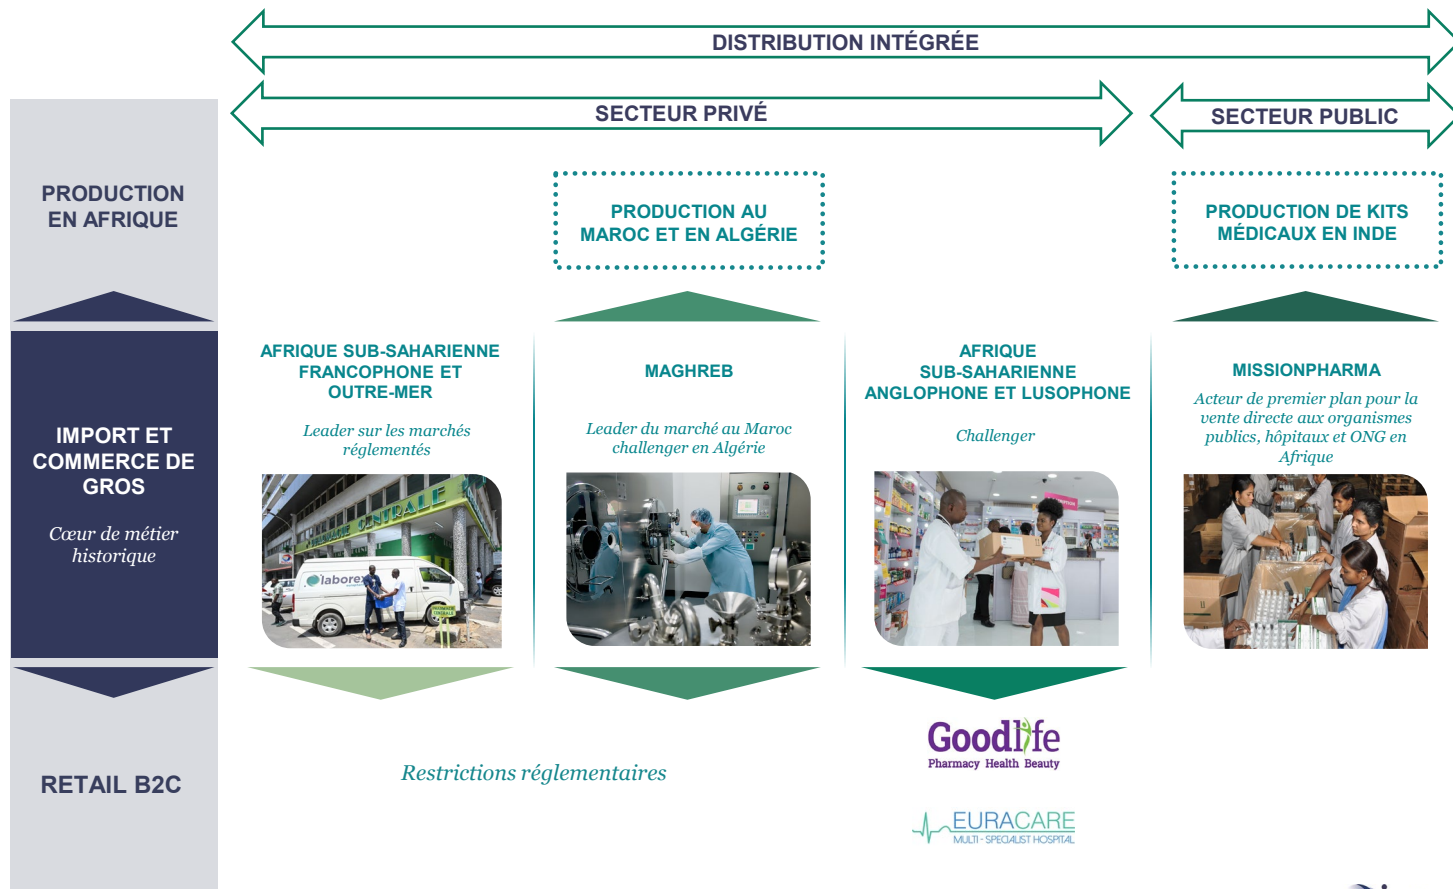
DISTRIBUTION INTÉGRÉE

SECTEUR PRIVÉ

SECTEUR PUBLIC

PRODUCTION EN AFRIQUE

PRODUCTION AU MAROC ET EN ALGÉRIE

PRODUCTION DE KITS MÉDICAUX EN INDE

IMPORT ET COMMERCE DE GROS

Cœur de métier historique

AFRIQUE SUB-SAHARIENNE FRANCOPHONE ET OUTRE-MER

Leader sur les marchés réglementés

MAGHREB

Leader du marché au Maroc challenger en Algérie

AFRIQUE SUB-SAHARIENNE ANGLOPHONE ET LUSOPHONE

Challenger

MISSIONPHARMA

Acteur de premier plan pour la vente directe aux organismes publics, hôpitaux et ONG en Afrique

laborex

RETAIL B2C

Restrictions réglementaires

Goodlife
Pharmacy Health Beauty

EURACARE
MULTI - SPECIALIST HOSPITAL